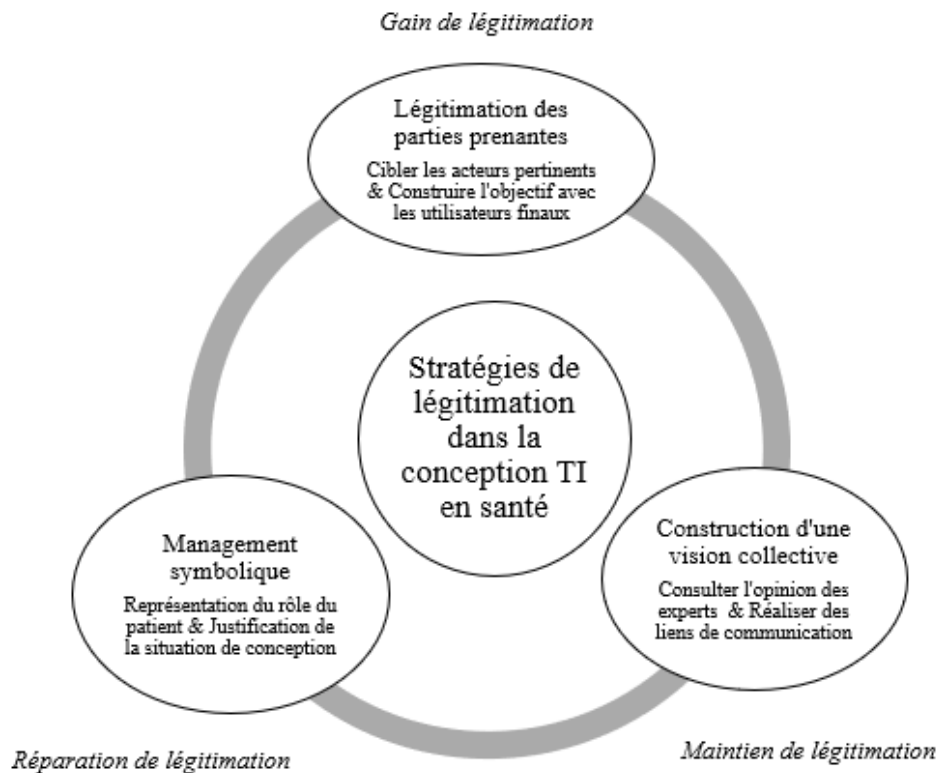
Gain de légitimation

Légitimation des parties prenantes

Cibler les acteurs pertinents & Construire l'objectif avec les utilisateurs finaux

Stratégies de légitimation dans la conception TI en santé

Management symbolique

Représentation du rôle du patient & Justification de la situation de conception

Construction d'une vision collective

Consulter l'opinion des experts & Réaliser des liens de communication

Réparation de légitimation

Maintien de légitimation